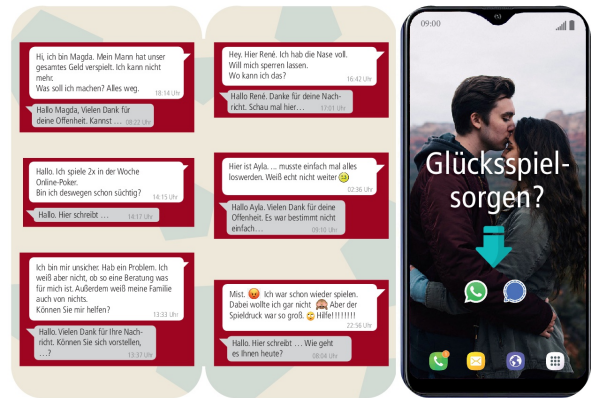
Hi, ich bin Magda. Mein Mann hat unser gesamtes Geld verspielt. Ich kann nicht mehr.
Was soll ich machen? Alles weg.
18:14 Uhr

Hallo Magda, Vielen Dank für deine Offenheit. Kannst …
08:22 Uhr

Hallo. Ich spiele 2x in der Woche Online-Poker.
Bin ich deswegen schon süchtig?
14:15 Uhr

Hallo. Hier schreibt …
14:17 Uhr

Ich bin mir unsicher. Hab ein Problem. Ich weiß aber nicht, ob so eine Beratung was für mich ist. Außerdem weiß meine Familie auch von nichts.
Können Sie mir helfen?
13:33 Uhr

Hallo. Vielen Dank für Ihre Nachricht. Können Sie sich vorstellen, …?
13:37 Uhr

Hey. Hier René. Ich hab die Nase voll. Will mich sperren lassen.
Wo kann ich das?
16:42 Uhr

Hallo René. Danke für deine Nachricht. Schau mal hier…
17:01 Uhr

Hier ist Ayla. … musste einfach mal alles loswerden. Weiß echt nicht weiter 😢
02:36 Uhr

Hallo Ayla. Vielen Dank für deine Offenheit. Es war bestimmt nicht einfach…
09:10 Uhr

Mist. 😡 Ich war schon wieder spielen. Dabei wollte ich gar nicht 🙈 Aber der Spieldruck war so groß. 😮 Hilfe!!!!!!!!
22:56 Uhr

Hallo. Hier schreibt … Wie geht es Ihnen heute?
08:04 Uhr

09:00

Glücksspiel-
sorgen?